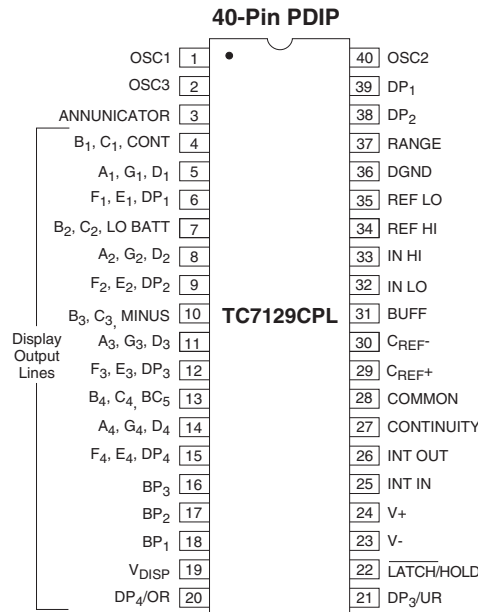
40-Pin PDIP

OSC1 1
OSC3 2
ANNUNICATOR 3
$B_1$, $C_1$, CONT 4
$A_1$, $G_1$, $D_1$ 5
$F_1$, $E_1$, $DP_1$ 6
$B_2$, $C_2$, LO BATT 7
$A_2$, $G_2$, $D_2$ 8
$F_2$, $E_2$, $DP_2$ 9
$B_3$, $C_3$, MINUS 10
$A_3$, $G_3$, $D_3$ 11
$F_3$, $E_3$, $DP_3$ 12
$B_4$, $C_4$, $BC_5$ 13
$A_4$, $G_4$, $D_4$ 14
$F_4$, $E_4$, $DP_4$ 15
$BP_3$ 16
$BP_2$ 17
$BP_1$ 18
$V_{DISP}$ 19
$DP_4$/OR 20

Display Output Lines

TC7129CPL

40 OSC2
39 $DP_1$
38 $DP_2$
37 RANGE
36 DGND
35 REF LO
34 REF HI
33 IN HI
32 IN LO
31 BUFF
30 $C_{REF}-$
29 $C_{REF}+$
28 COMMON
27 CONTINUITY
26 INT OUT
25 INT IN
24 V+
23 V-
22 $\overline{LATCH}$/HOLD
21 $DP_3$/UR